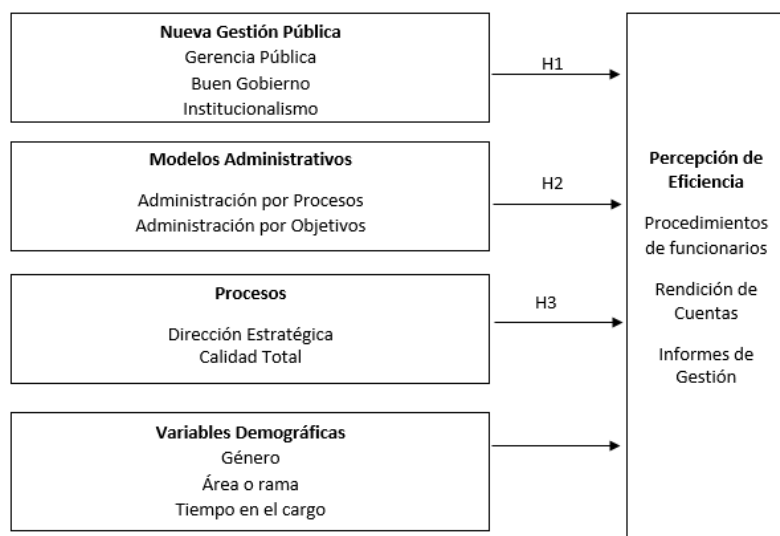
**Nueva Gestión Pública**
Gerencia Pública
Buen Gobierno
Institucionalismo

H1

**Modelos Administrativos**
Administración por Procesos
Administración por Objetivos

H2

**Procesos**
Dirección Estratégica
Calidad Total

H3

**Variables Demográficas**
Género
Área o rama
Tiempo en el cargo

**Percepción de Eficiencia**
Procedimientos de funcionarios
Rendición de Cuentas
Informes de Gestión